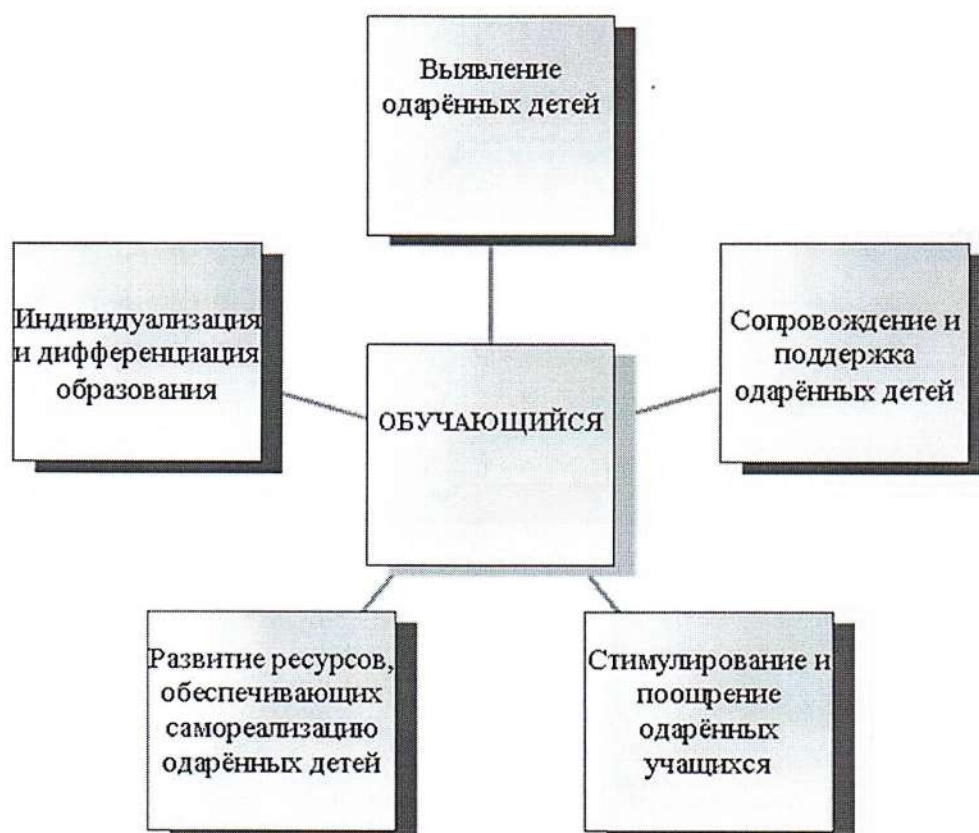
Выявление одарённых детей

Индивидуализация и дифференциация образования

ОБУЧАЮЩИЙСЯ

Сопровождение и поддержка одарённых детей

Развитие ресурсов, обеспечивающих самореализацию одарённых детей

Стимулирование и поощрение одарённых учащихся